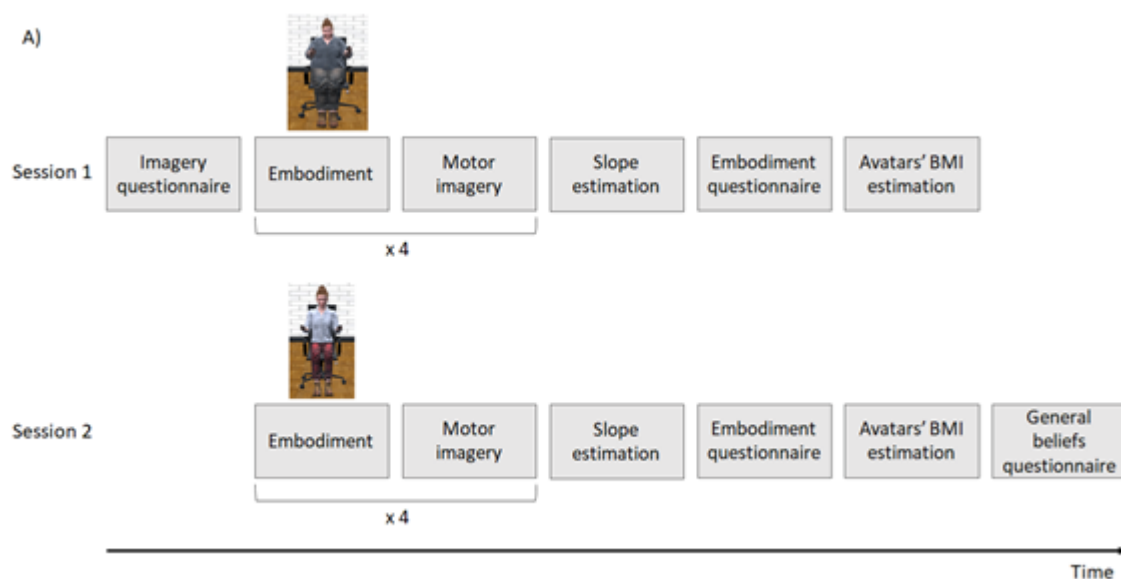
A)

Session 1

Imagery questionnaire

Embodiment

Motor imagery

Slope estimation

Embodiment questionnaire

Avatars' BMI estimation

x 4

Session 2

Embodiment

Motor imagery

Slope estimation

Embodiment questionnaire

Avatars' BMI estimation

General beliefs questionnaire

x 4

Time